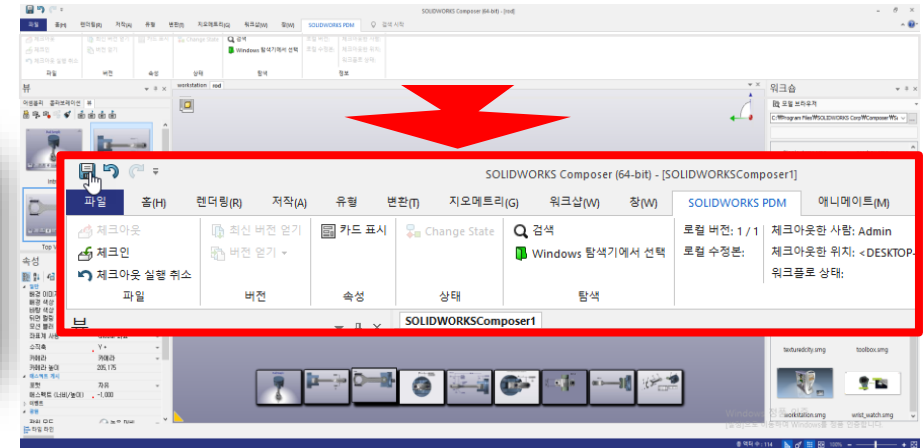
SOLIDWORKS Composer (64-bit) - [SOLIDWORKSComposer1]

파일 홈(H) 렌더링(R) 저작(A) 유형 변환(T) 지오메트리(G) 워크샵(W) 창(W) SOLIDWORKS PDM 애니메이트(M)

체크아웃
체크인
체크아웃 실행 취소
파일

최신 버전 얻기
버전 얻기
버전

카드 표시
속성

Change State
상태

검색
Windows 탐색기에서 선택
탐색

로컬 버전: 1 / 1
로컬 수정본:

체크아웃한 사람: Admin
체크아웃한 위치: <DESKTOP-
워크플로 상태:

SOLIDWORKSComposer1

SOLIDWORKS Composer (64-bit) - [rod]

workstation rod

뷰

워크숍

texturedcity.smg
toolbox.smg
workstation.smg
wrist_watch.smg

속성